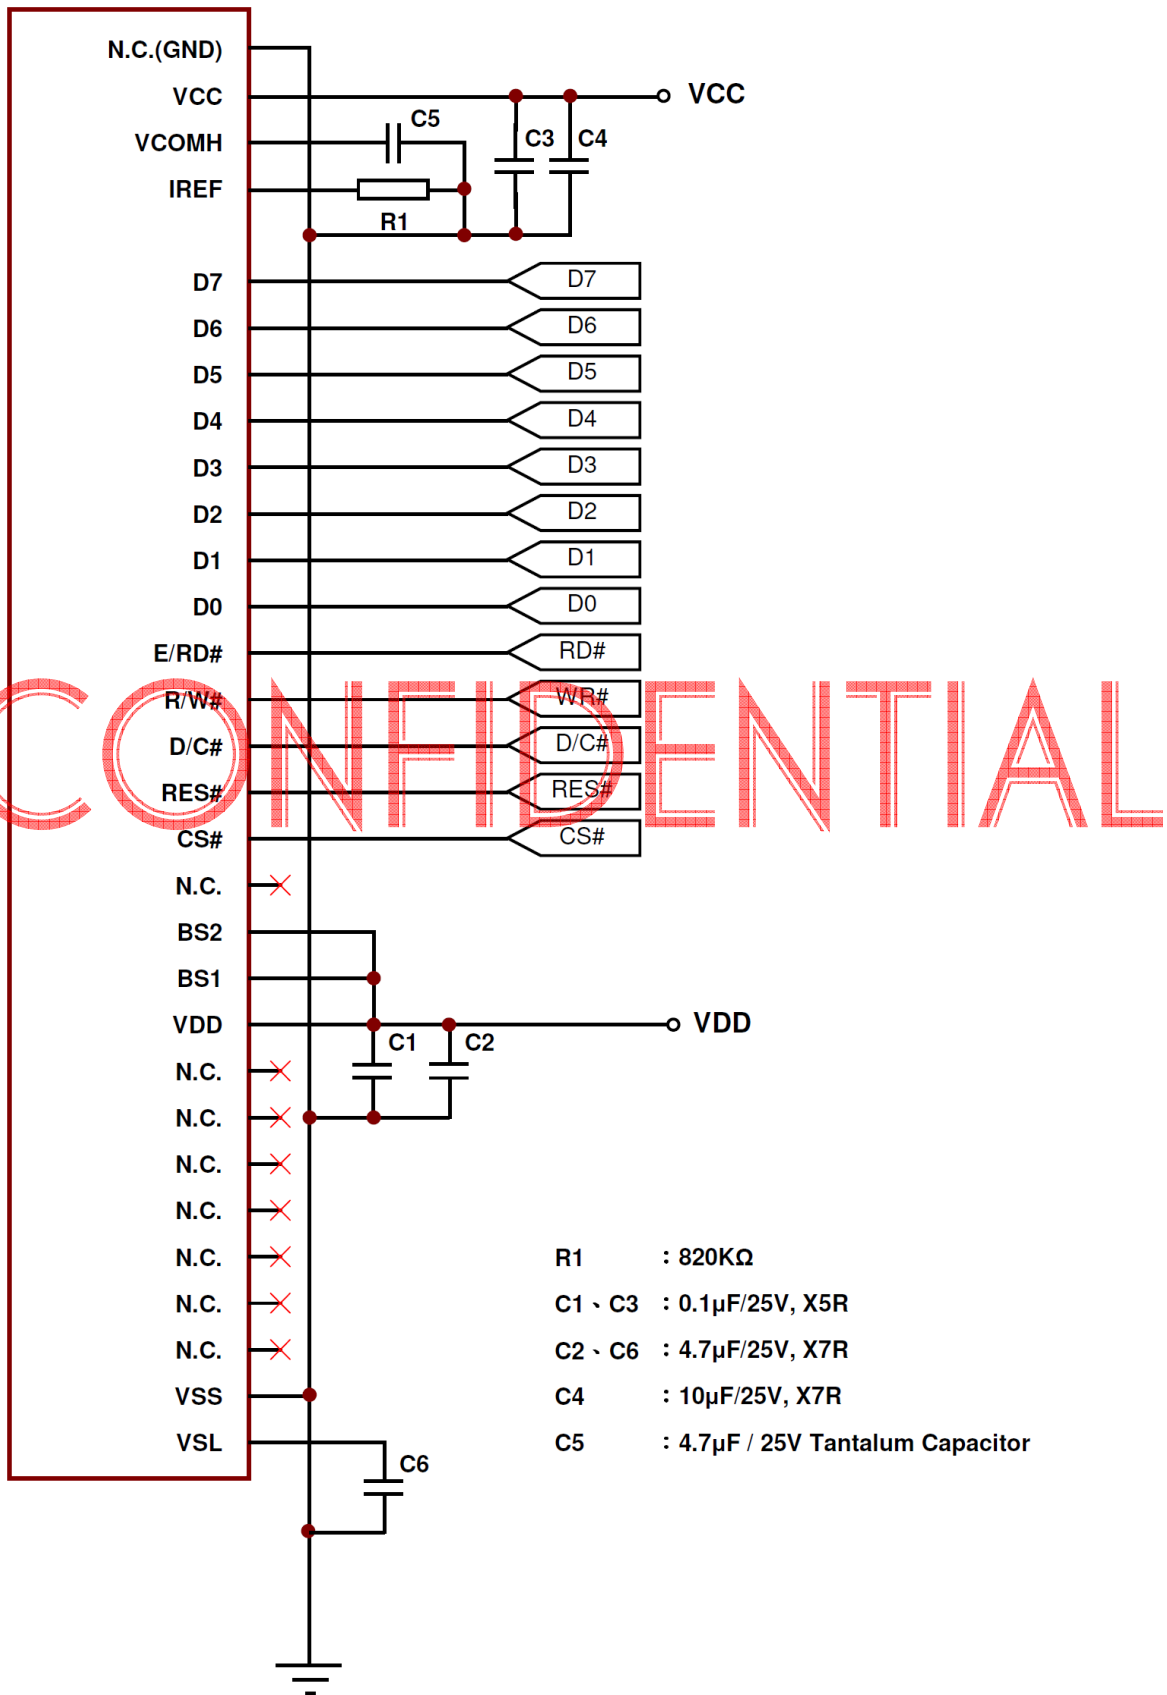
N.C.(GND)
VCC
VCOMH
IREF
D7
D6
D5
D4
D3
D2
D1
D0
E/RD#
R/W#
D/C#
RES#
CS#
N.C.
BS2
BS1
VDD
N.C.
N.C.
N.C.
N.C.
N.C.
N.C.
N.C.
VSS
VSL

C5
C3
C4
VCC
R1

D7
D6
D5
D4
D3
D2
D1
D0
RD#
WR#
D/C#
RES#
CS#

CONFIDENTIAL

VDD
C1
C2
C6

| R1 | : 820KΩ |
|---|---|
| C1、C3 | : 0.1μF/25V, X5R |
| C2、C6 | : 4.7μF/25V, X7R |
| C4 | : 10μF/25V, X7R |
| C5 | : 4.7μF / 25V Tantalum Capacitor |